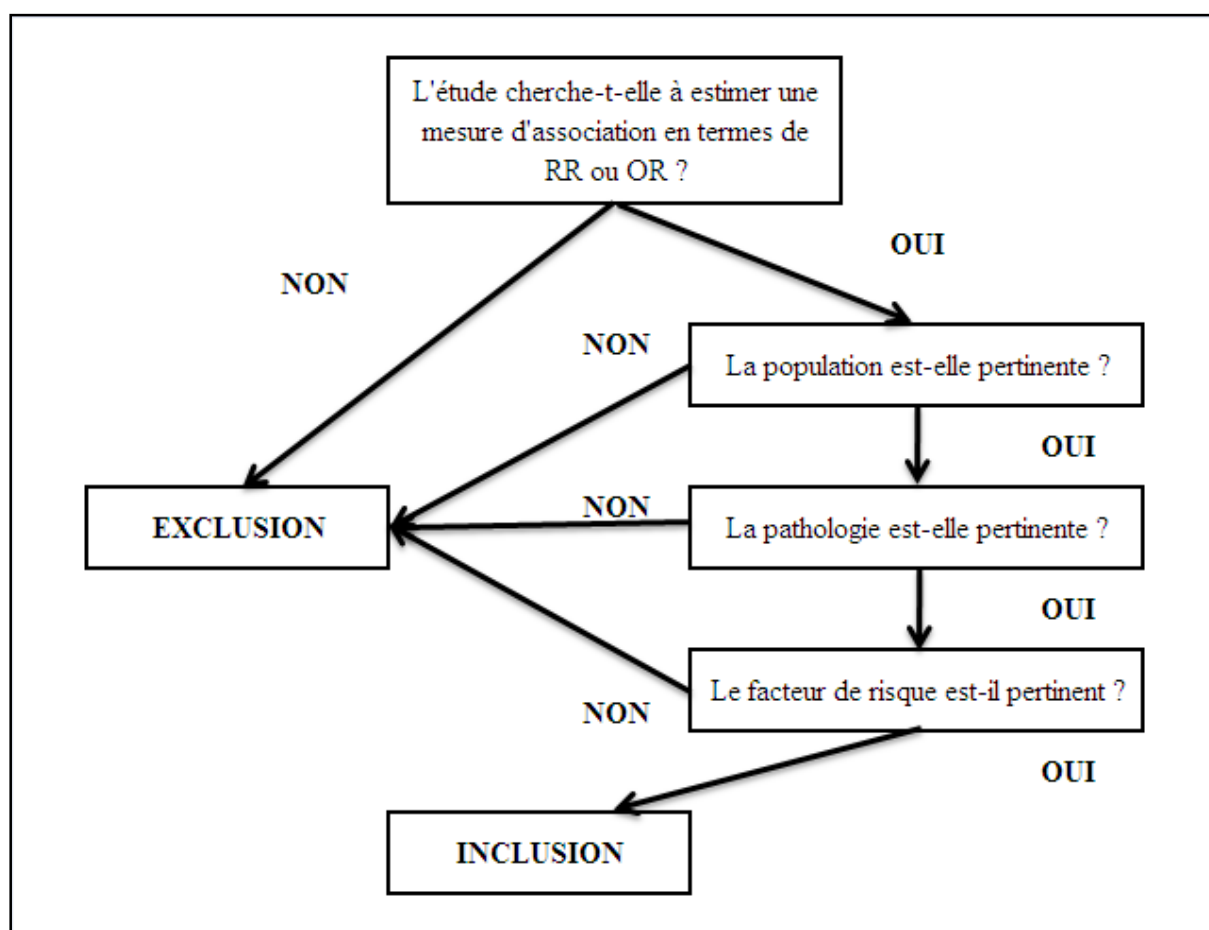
L'étude cherche-t-elle à estimer une mesure d'association en termes de RR ou OR ?

NON

OUI

NON

La population est-elle pertinente ?

OUI

EXCLUSION

NON

La pathologie est-elle pertinente ?

OUI

Le facteur de risque est-il pertinent ?

NON

OUI

INCLUSION